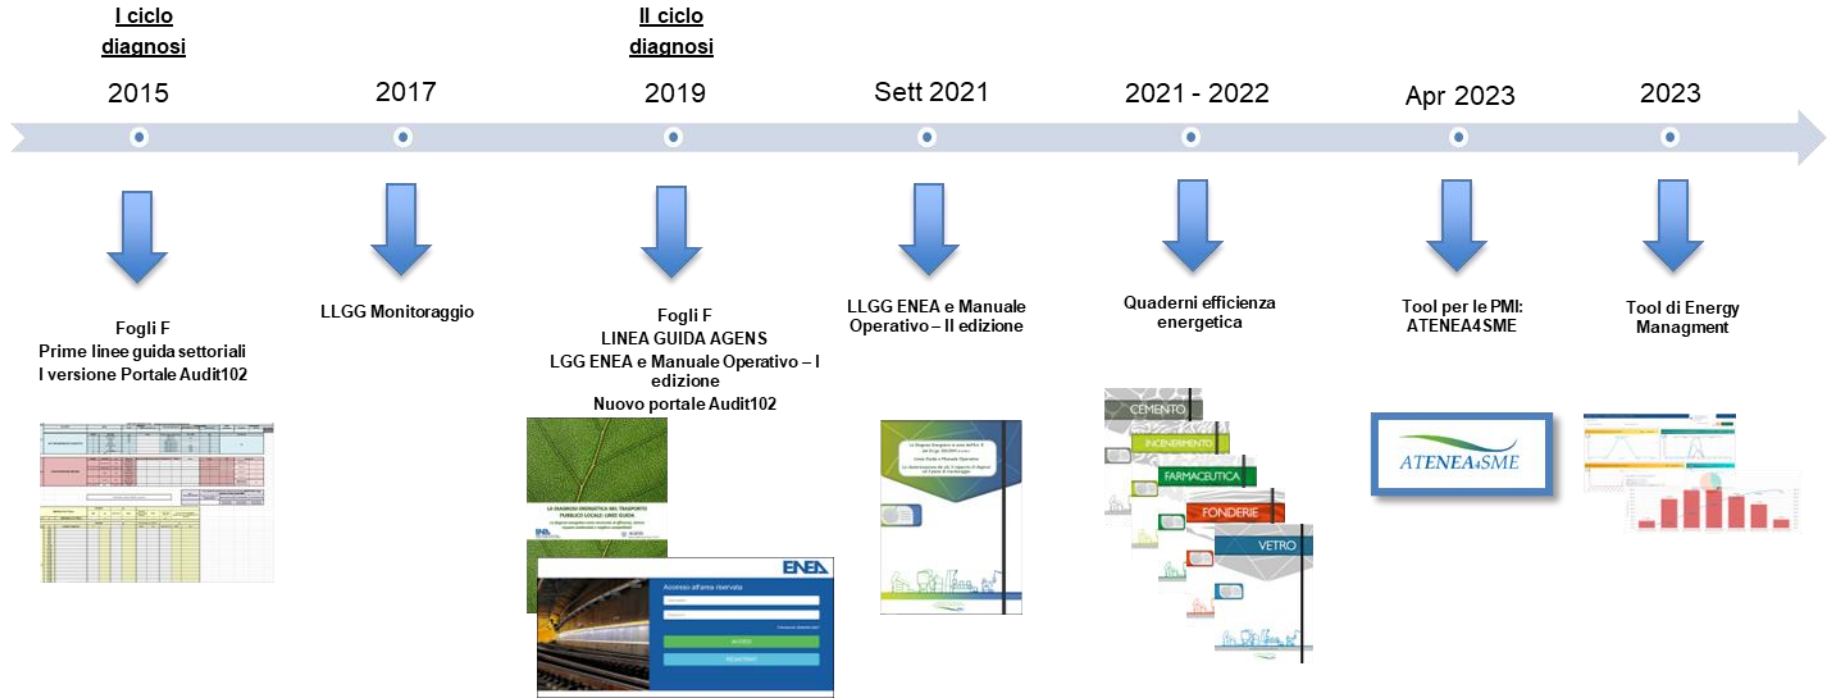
I ciclo diagnosi

II ciclo diagnosi

2015

2017

2019

Sett 2021

2021 - 2022

Apr 2023

2023

Fogli F
Prime linee guida settoriali
I versione Portale Audit102

LLGG Monitoraggio

Fogli F
LINEA GUIDA AGENS
LGG ENEA e Manuale Operativo – I edizione
Nuovo portale Audit102

ENEA

LLGG ENEA e Manuale Operativo – II edizione

Quaderni efficienza energetica

CEMENTO

INCENERIMENTO

FARMACEUTICA

FONDERIE

VETRO

Tool per le PMI: ATENEA4SME

ATENEA4SME

Tool di Energy Managment